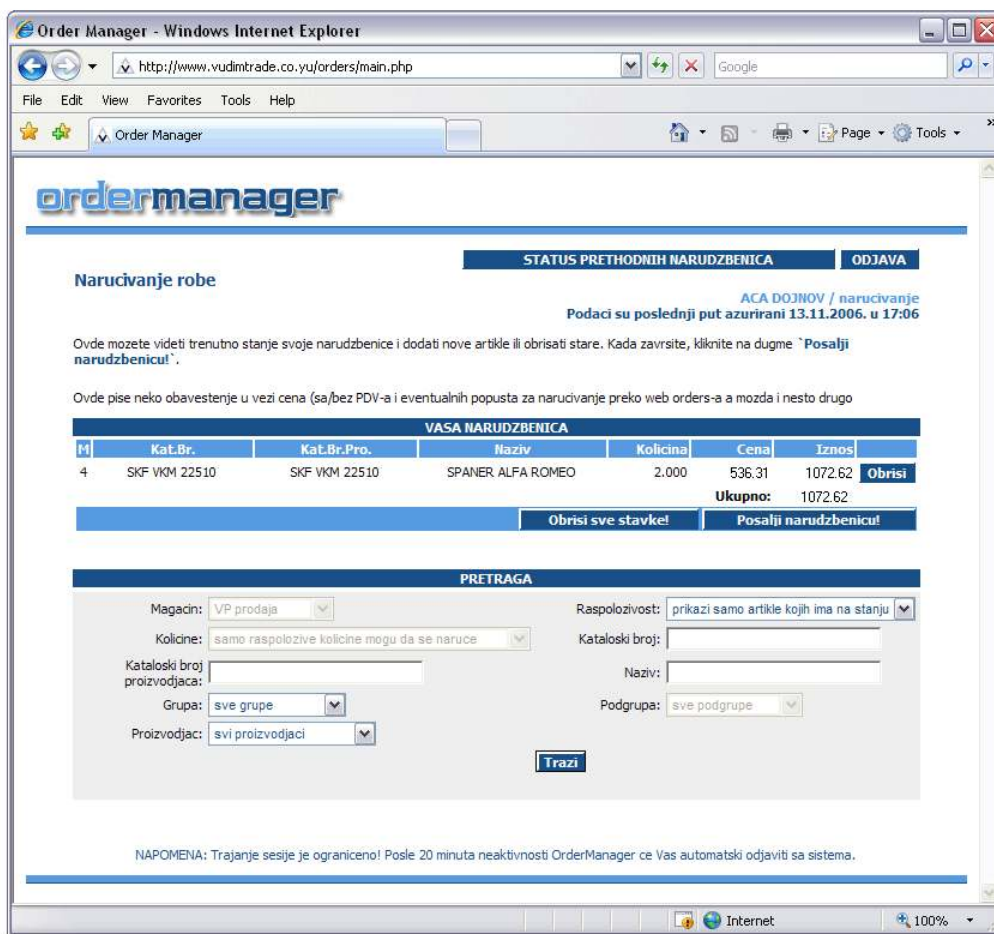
Order Manager - Windows Internet Explorer

http://www.vudimtrade.co.yu/orders/main.php

Google

File Edit View Favorites Tools Help

Order Manager

Page Tools

ordermanager

STATUS PRETHODNIH NARUDZBENICA

ODJAVA

Narucivanje robe

ACA DOJNOV / narucivanje
Podaci su poslednji put azurirani 13.11.2006. u 17:06

Ovde mozete videti trenutno stanje svoje narudzbenice i dodati nove artikle ili obrisati stare. Kada zavrsite, kliknite na dugme `Posalji narudzbenicu!`.

Ovde pise neko obavestenje u vezi cena (sa/bez PDV-a i eventualnih popusta za narucivanje preko web orders-a a mozda i nesto drugo

VASA NARUDZBENICA

| M | Kat.Br. | Kat.Br.Pro. | Naziv | Kolicina | Cena | Iznos | |
|---|---|---|---|---|---|---|---|
| 4 | SKF VKM 22510 | SKF VKM 22510 | SPANER ALFA ROMEO | 2.000 | 536.31 | 1072.62 | Obrisi |
| | | | | | Ukupno: | 1072.62 | |

Obrisi sve stavke!

Posalji narudzbenicu!

PRETRAGA

Magacin: VP prodaja

Raspolozivost: prikazi samo artikle kojih ima na stanju

Kolicine: samo raspolozive kolicine mogu da se naruce

Kataloski broj:

Kataloski broj proizvodjaca:

Naziv:

Grupa: sve grupe

Podgrupa: sve podgrupe

Proizvodjac: svi proizvodjaci

Trazi

NAPOMENA: Trajanje sesije je ograniceno! Posle 20 minuta neaktivnosti OrderManager ce Vas automatski odjaviti sa sistema.

Internet

100%